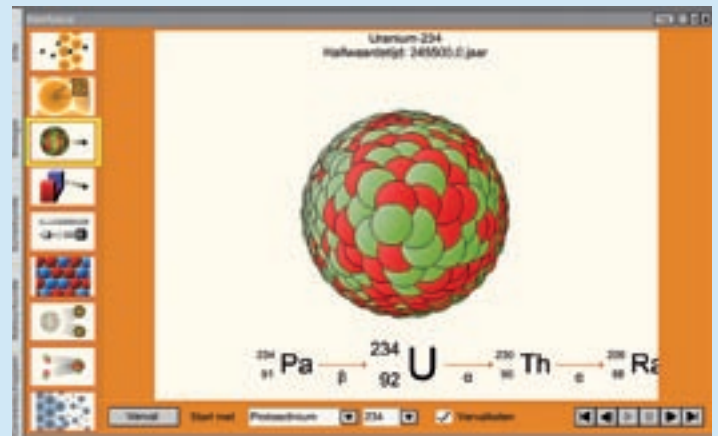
Uranium-234
Halfwaardetijd: 245500.0 jaar

$^{234}_{91}$Pa $\xrightarrow{\beta}$ $^{234}_{92}$U $\xrightarrow{\alpha}$ $^{230}_{90}$Th $\xrightarrow{\alpha}$ $^{226}_{88}$Ra

Verval Start met Protactinium 234 Vervalketen